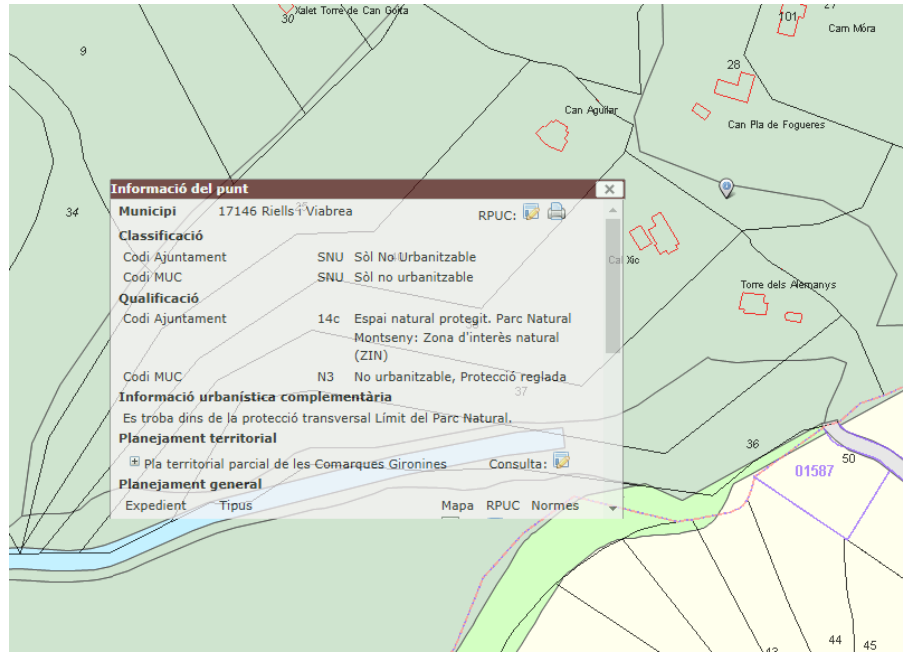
Xalet Torre de Can Gotta
30
101
27
Can Mora
9
28
Can Aguilar
Can Pla de Fogueres
34
Informació del punt
Municipi 17146 Riells i Viabrea
RPUC:
Classificació
Codi Ajuntament SNU Sòl No Urbanitzable
Codi MUC SNU Sòl no urbanitzable
Qualificació
Codi Ajuntament 14c Espai natural protegit. Parc Natural Montseny: Zona d'interès natural (ZIN)
Codi MUC N3 No urbanitzable, Protecció reglada
Informació urbanística complementària
Es troba dins de la protecció transversal Límit del Parc Natural.
Planejament territorial
Pla territorial parcial de les Comarques Gironines Consulta:
Planejament general
Expedient Tipus Mapa RPUC Normes
Cal Xic
Torre dels Alemanys
37
36
01587
50
43
44
45